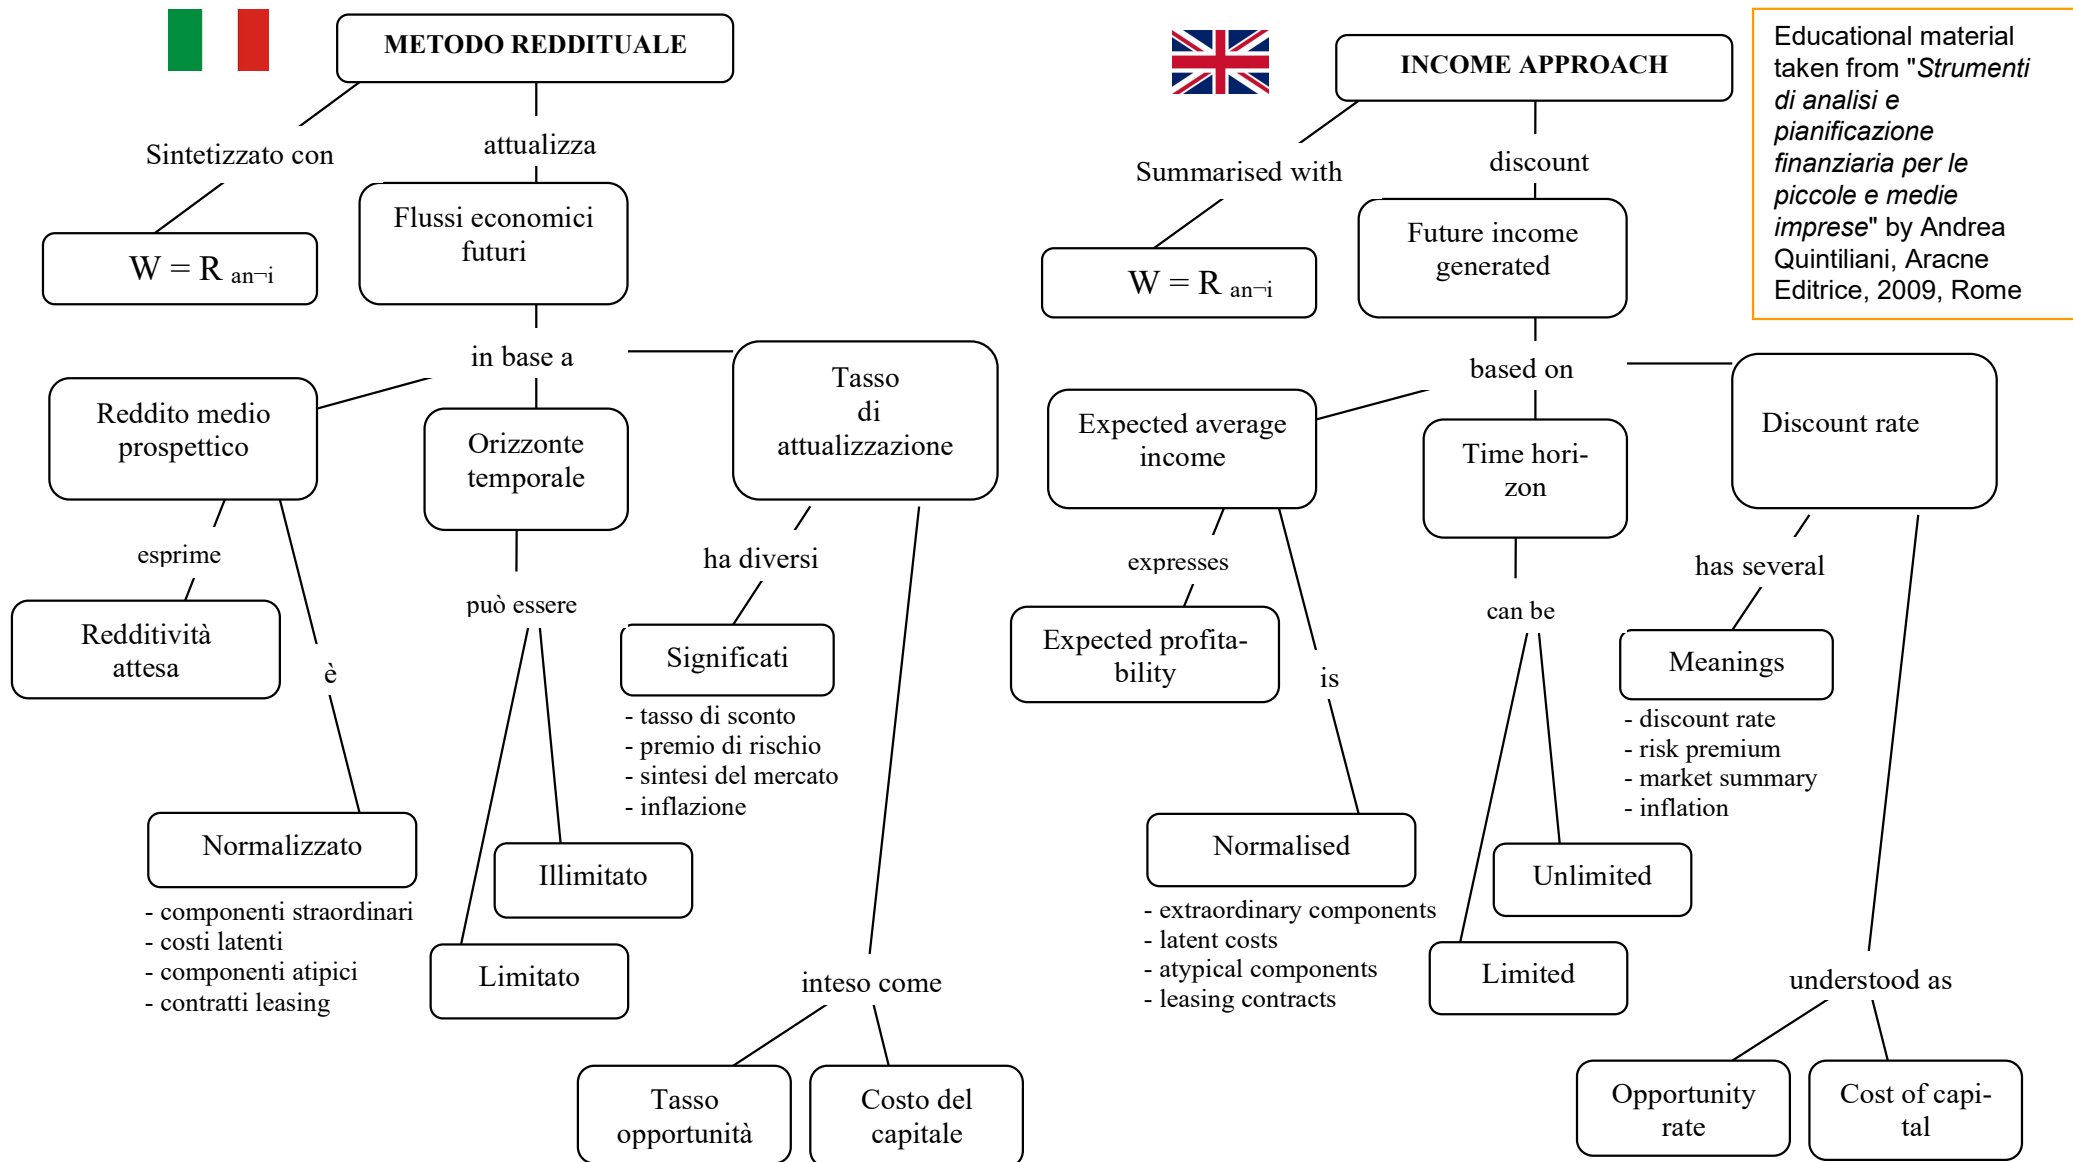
METODO REDDITUALE

Sintetizzato con

attualizza

$W = R\ a_{n\neg i}$

Flussi economici futuri

in base a

Reddito medio prospettico

Orizzonte temporale

Tasso di attualizzazione

esprime

Redditività attesa

è

può essere

ha diversi

Significati

- tasso di sconto
- premio di rischio
- sintesi del mercato
- inflazione

Normalizzato

- componenti straordinari
- costi latenti
- componenti atipici
- contratti leasing

Illimitato

Limitato

inteso come

Tasso opportunità

Costo del capitale

INCOME APPROACH

Summarised with

discount

$W = R\ a_{n\neg i}$

Future income generated

based on

Expected average income

Time horizon

Discount rate

expresses

Expected profitability

is

can be

has several

Meanings

- discount rate
- risk premium
- market summary
- inflation

Normalised

- extraordinary components
- latent costs
- atypical components
- leasing contracts

Unlimited

Limited

understood as

Opportunity rate

Cost of capital

Educational material taken from "Strumenti di analisi e pianificazione finanziaria per le piccole e medie imprese" by Andrea Quintiliani, Aracne Editrice, 2009, Rome